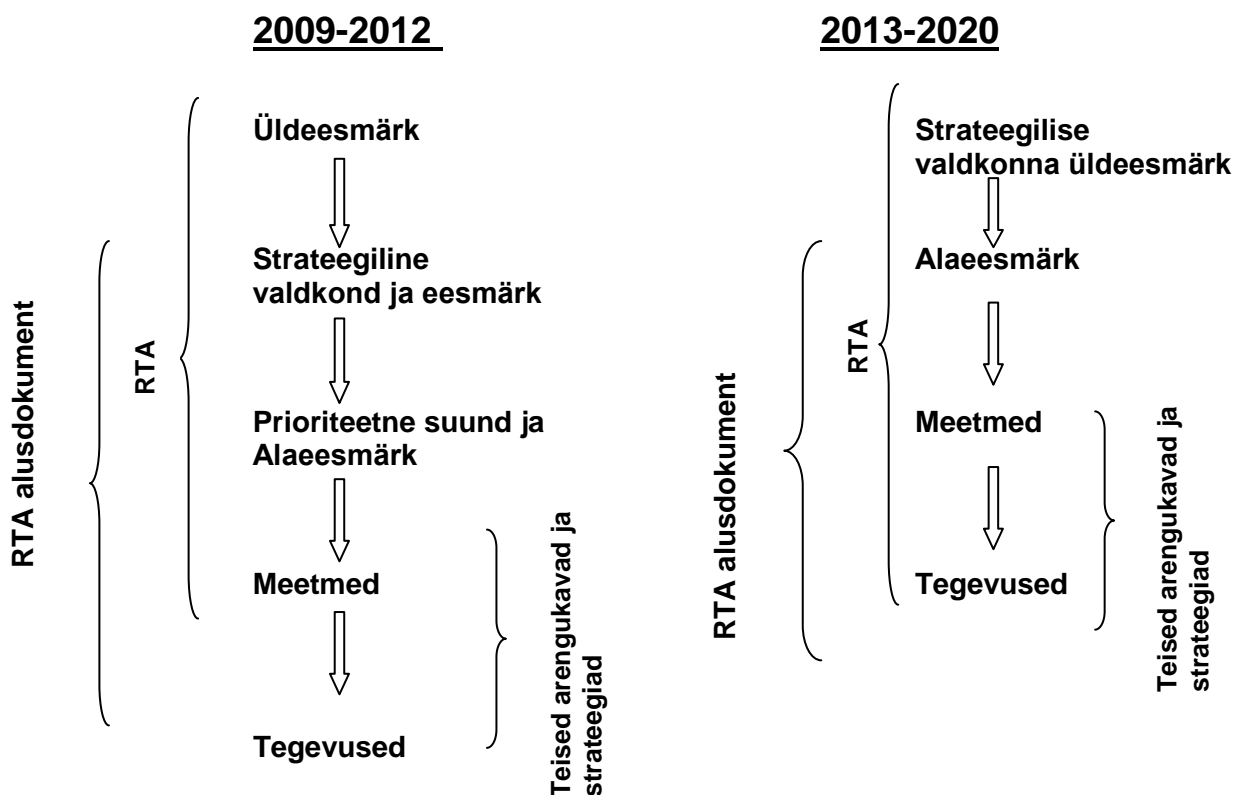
2009-2012

RTA alusdokument

RTA

Üldeesmärk

Strateegiline valdkond ja eesmärk

Prioriteetne suund ja Alaeesmärk

Meetmed

Tegevused

Teised arengukavad ja strateegiad

2013-2020

RTA alusdokument

RTA

Strateegilise valdkonna üldeesmärk

Alaeesmärk

Meetmed

Tegevused

Teised arengukavad ja strateegiad